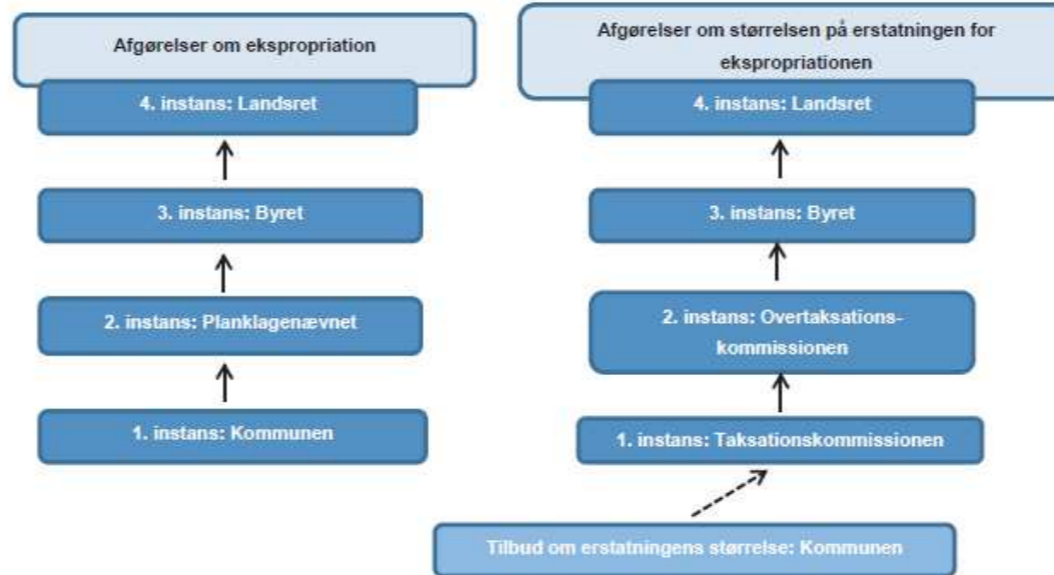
Afgørelser om ekspropriation

4. instans: Landsret

3. instans: Byret

2. instans: Planklagenævnet

1. instans: Kommunen

Afgørelser om størrelsen på erstatningen for ekspropriationen

4. instans: Landsret

3. instans: Byret

2. instans: Overtaksationskommissionen

1. instans: Taksationskommissionen

Tilbud om erstatningens størrelse: Kommunen